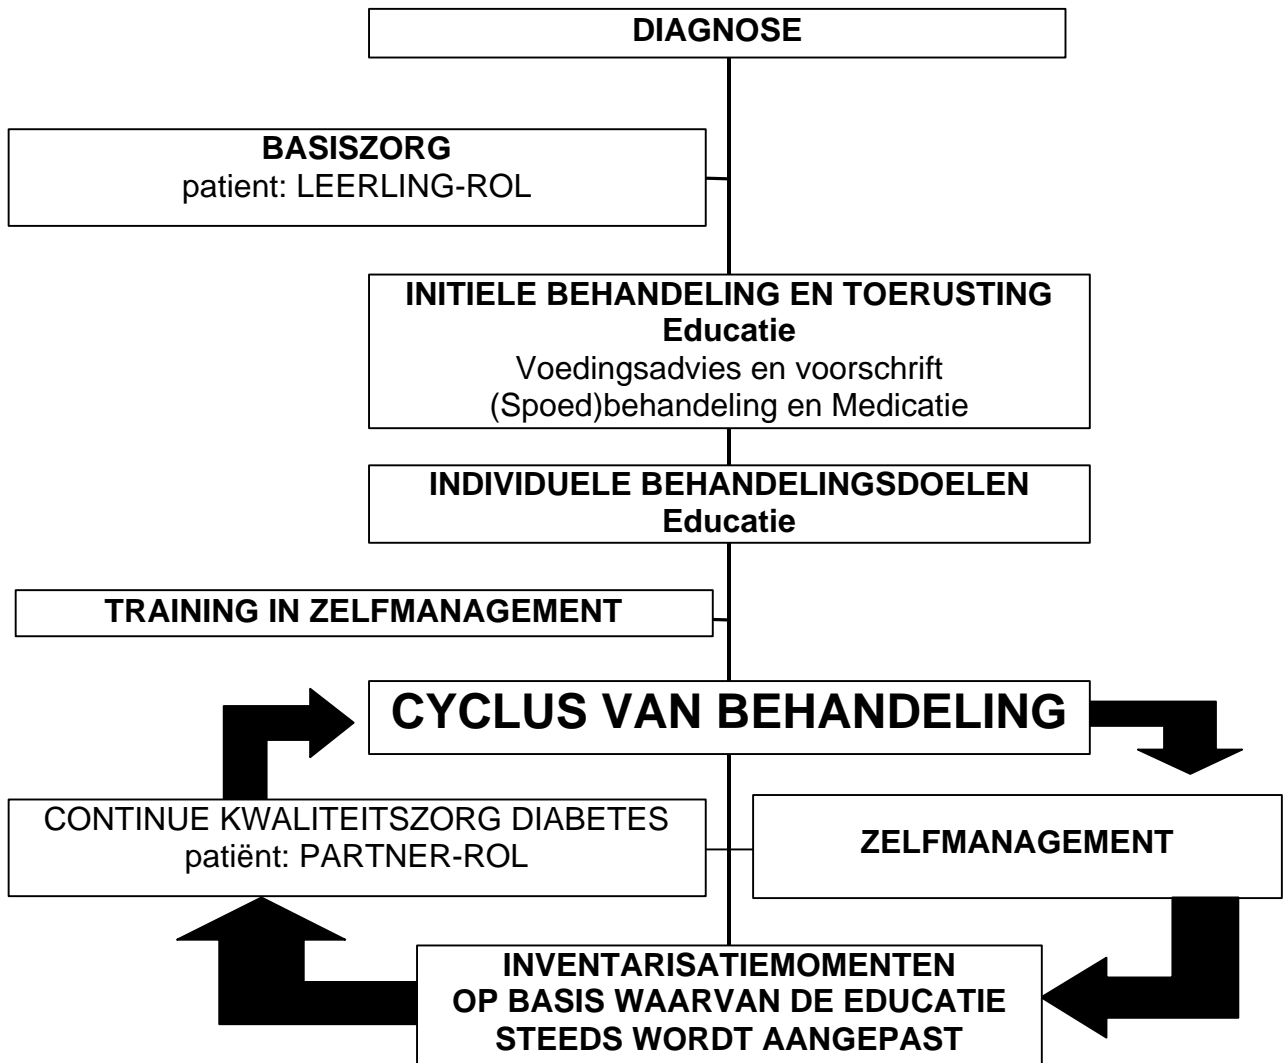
DIAGNOSE

BASISZORG
patient: LEERLING-ROL

INITIELE BEHANDELING EN TOERUSTING
Educatie
Voedingsadvies en voorschrift
(Spoed)behandeling en Medicatie

INDIVIDUELE BEHANDELINGSDOELEN
Educatie

TRAINING IN ZELFMANAGEMENT

CYCLUS VAN BEHANDELING

CONTINUE KWALITEITSZORG DIABETES
patiënt: PARTNER-ROL

ZELFMANAGEMENT

INVENTARISATIEMOMENTEN
OP BASIS WAARVAN DE EDUCATIE
STEEDS WORDT AANGEPAST